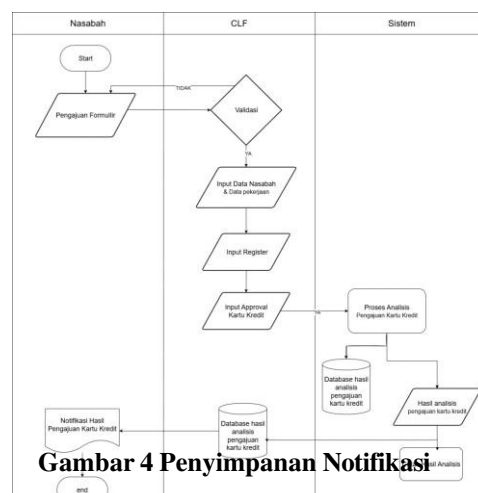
Nasabah

CLF

Sistem

Start

TIDAK

Pengajuan Formulir

Validasi

YA

Input Data Nasabah & Data pekerjaan

Input Register

Input Approval Kartu Kredit

YA

Proses Analisis Pengajuan Kartu Kredit

Database hasil analisis pengajuan kartu kredit

Hasil analisis pengajuan kartu kredit

Notifikasi Hasil Pengajuan Kartu Kredit

Database hasil analisis pengajuan kartu kredit

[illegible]sil Analisis

end

Gambar 4 Penyimpanan Notifikasi